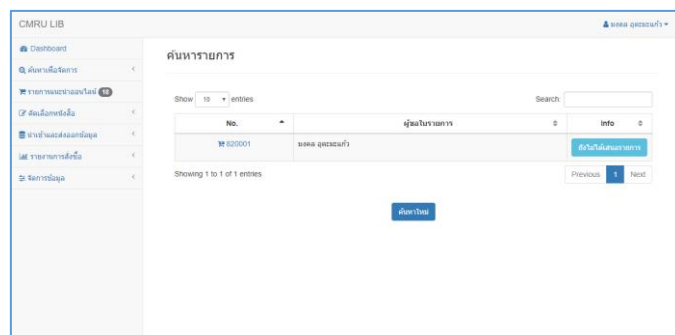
CMRU LIB

มงคล อุตะธะแก้ว

Dashboard

ค้นหาเพื่อจัดการ

รายการแนะนำออนไลน์ 18

คัดเลือกหนังสือ

นำเข้าและส่งออกข้อมูล

รายงานการสั่งซื้อ

จัดการข้อมูล

ค้นหารายการ

Show 10 entries

Search:

| No. | ผู้ขอในรายการ | Info |
|---|---|---|
| 820001 | มงคล อุตะธะแก้ว | ยังไม่ได้เสนอรายการ |

Showing 1 to 1 of 1 entries

Previous 1 Next

ค้นหาใหม่